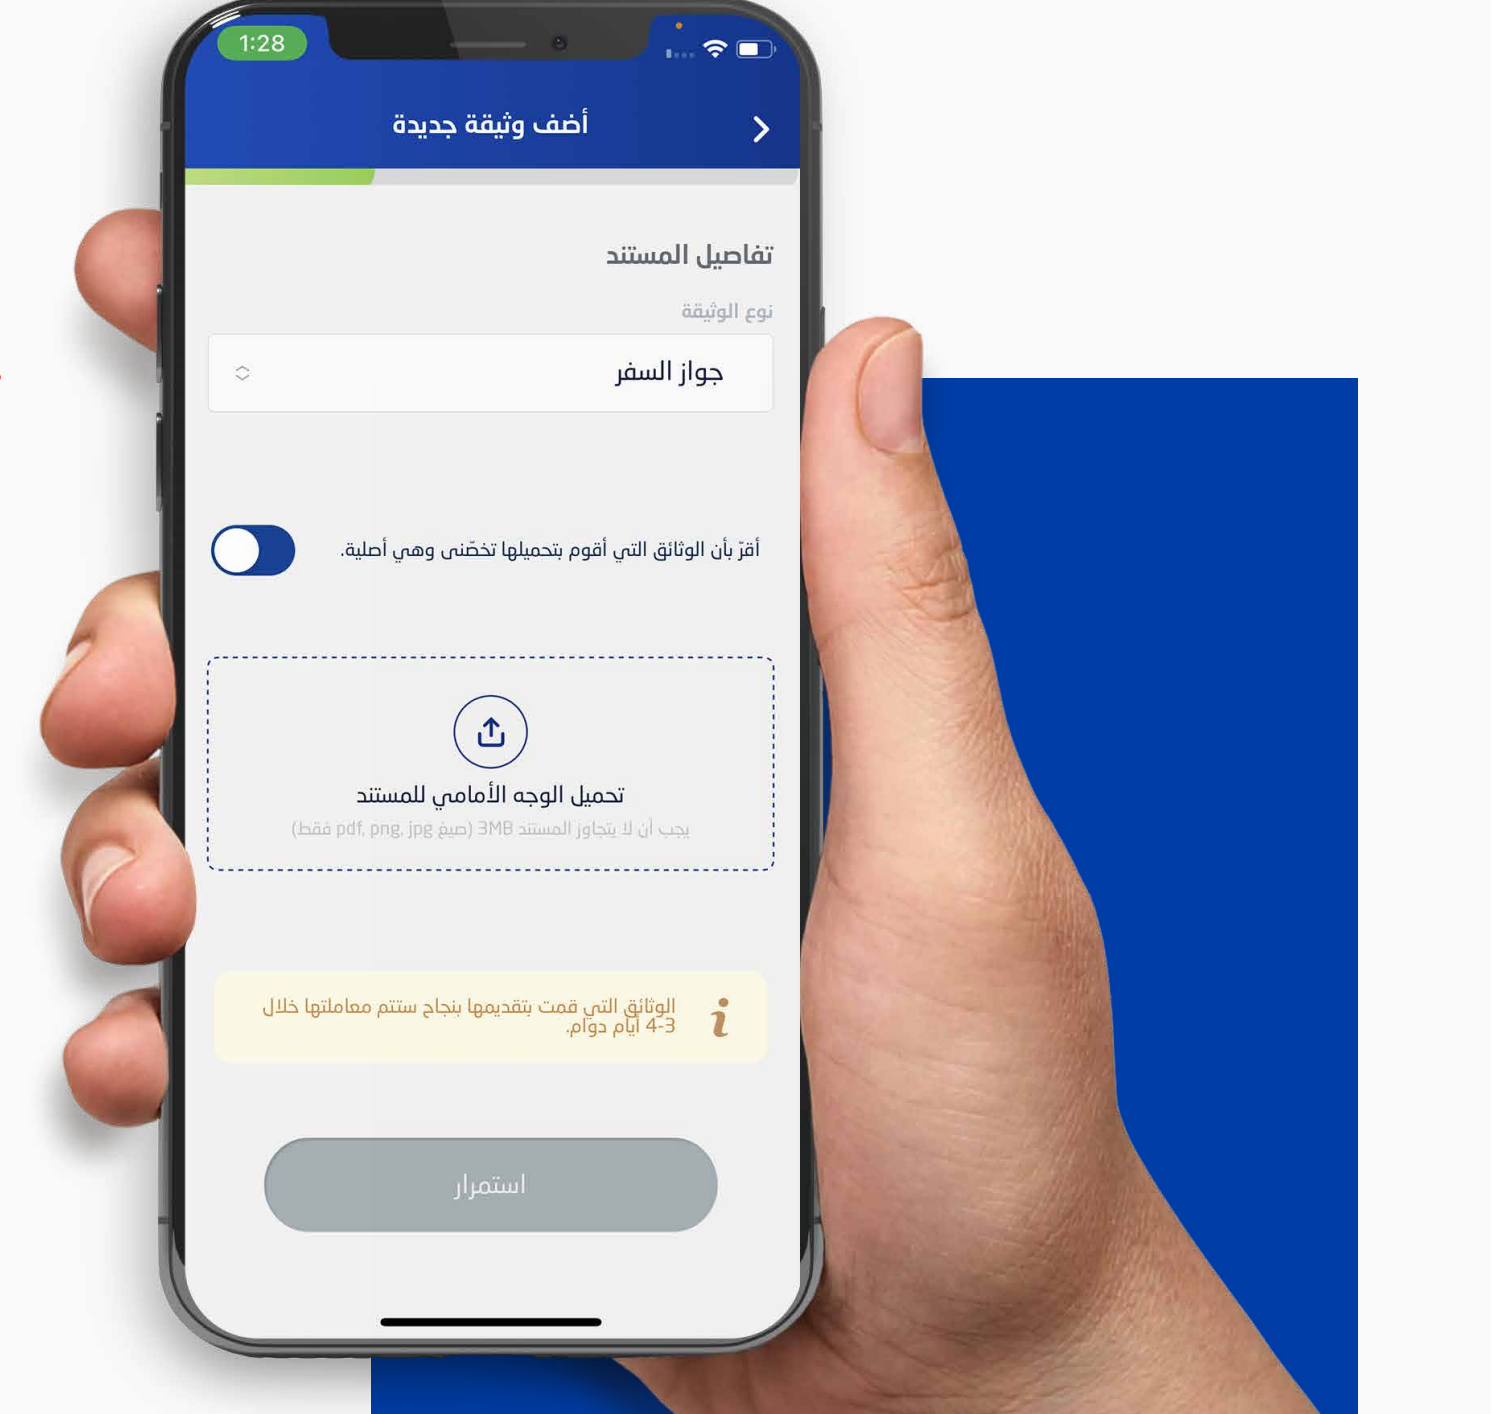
1:28

أضف وثيقة جديدة

تفاصيل المستند

نوع الوثيقة

جواز السفر

أقرّ بأن الوثائق التي أقوم بتحميلها تخصّنى وهي أصلية.

تحميل الوجه الأمامي للمستند

يجب أن لا يتجاوز المستند 3MB (صيغ pdf, png, jpg فقط)

الوثائق التي قمت بتقديمها بنجاح ستتم معاملتها خلال 3-4 أيام دوام.

استمرار